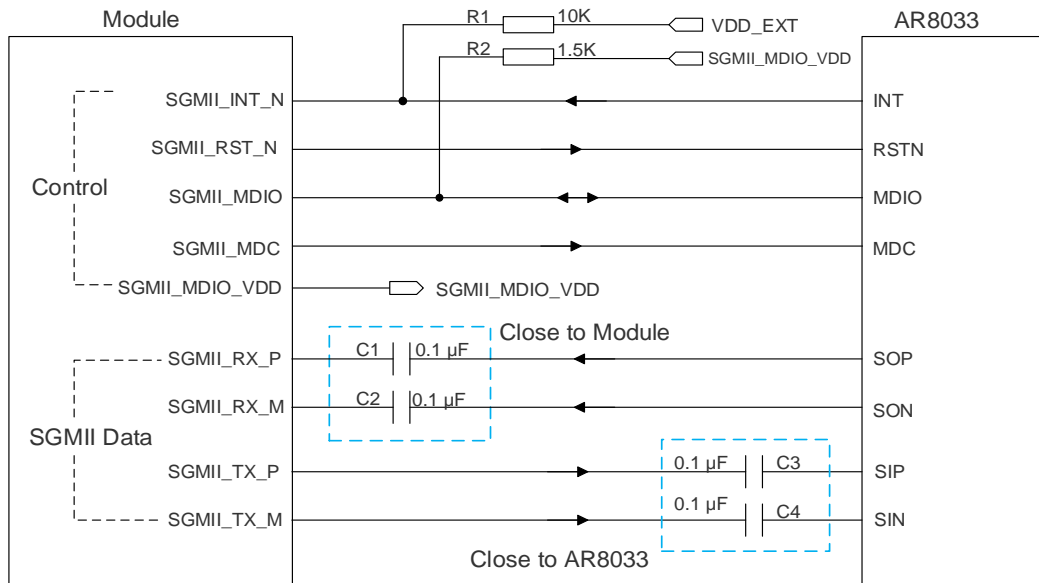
Module

AR8033

R1 10K VDD_EXT

R2 1.5K SGMII_MDIO_VDD

SGMII_INT_N

INT

SGMII_RST_N

RSTN

Control

SGMII_MDIO

MDIO

SGMII_MDC

MDC

SGMII_MDIO_VDD

SGMII_MDIO_VDD

Close to Module

SGMII_RX_P

C1 0.1 μF

SOP

SGMII_RX_M

C2 0.1 μF

SON

SGMII Data

SGMII_TX_P

0.1 μF C3

SIP

SGMII_TX_M

0.1 μF C4

SIN

Close to AR8033